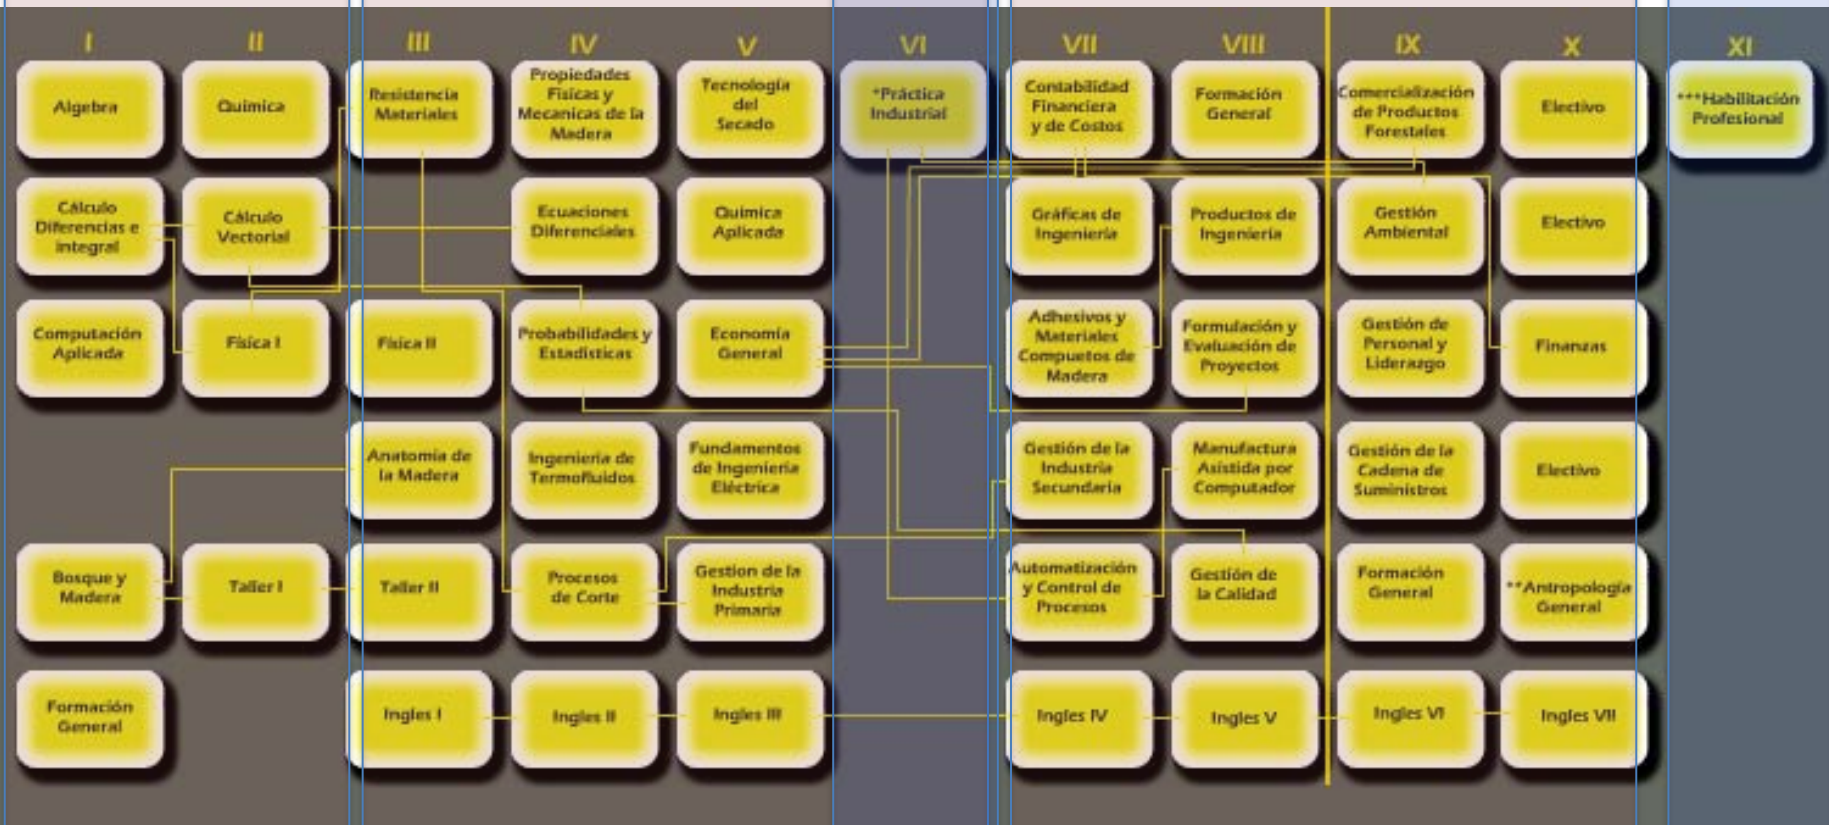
I

Algebra

Cálculo Diferencias e integral

Computación Aplicada

Bosque y Madera

Formación General

II

Quimica

Cálculo Vectorial

Fisica I

Taller I

III

Resistencia Materiales

Fisica II

Anatomia de la Madera

Taller II

Ingles I

IV

Propiedades Fisicas y Mecanicas de la Madera

Ecuaciones Diferenciales

Probabilidades y Estadisticas

Ingenieria de Termofluidos

Procesos de Corte

Ingles II

V

Tecnologia del Secado

Quimica Aplicada

Economia General

Fundamentos de Ingenieria Eléctrica

Gestion de la Industria Primaria

Ingles III

VI

*Práctica Industrial

VII

Contabilidad Financiera y de Costos

Gráficas de Ingenieria

Adhesivos y Materiales Compuetos de Madera

Gestión de la Industria Secundaria

Automatización y Control de Procesos

Ingles IV

VIII

Formación General

Productos de Ingenieria

Formulación y Evaluación de Proyectos

Manufactura Asistida por Computador

Gestión de la Calidad

Ingles V

IX

Comercialización de Productos Forestales

Gestión Ambiental

Gestión de Personal y Liderazgo

Gestión de la Cadena de Suministros

Formación General

Ingles VI

X

Electivo

Electivo

Finanzas

Electivo

**Antropología General

Ingles VII

XI

***Habilitación Profesional